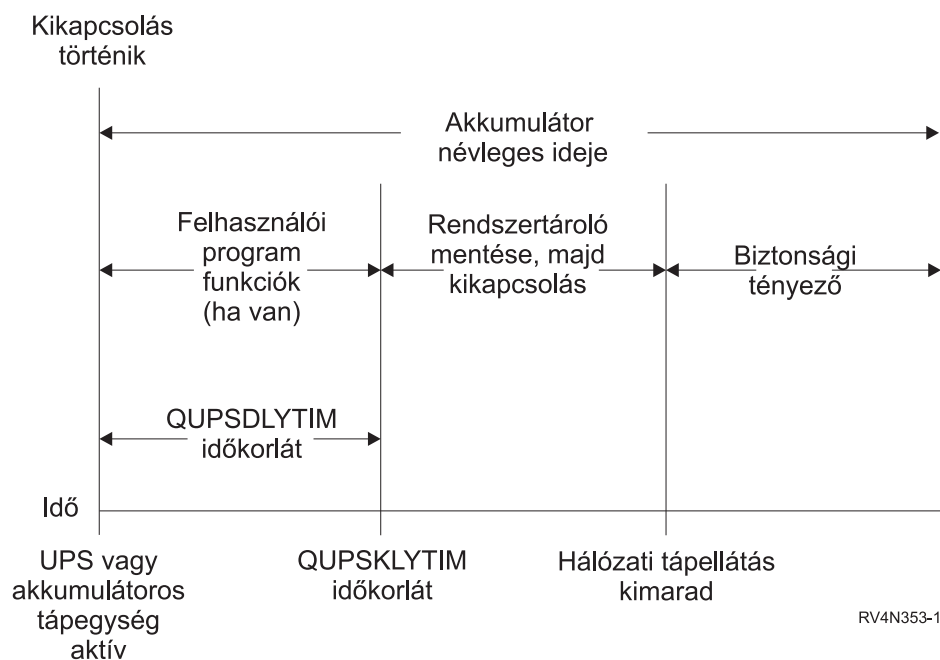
Kikapcsolás történik

Akkumulátor névleges ideje

Felhasználói program funkciók (ha van)

Rendszertároló mentése, majd kikapcsolás

Biztonsági tényező

QUPSDLYTIM időkorlát

Idő

UPS vagy akkumulátoros tápegység aktív

QUPSKLYTIM időkorlát

Hálózati tápellátás kimarad

RV4N353-1